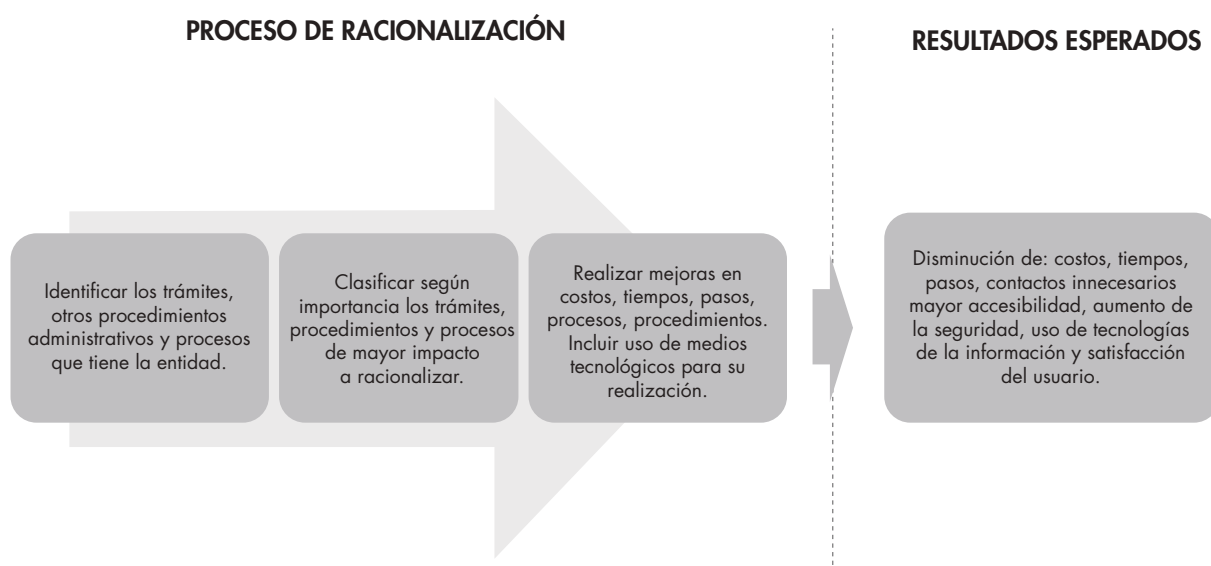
PROCESO DE RACIONALIZACIÓN

RESULTADOS ESPERADOS

Identificar los trámites, otros procedimientos administrativos y procesos que tiene la entidad.

Clasificar según importancia los trámites, procedimientos y procesos de mayor impacto a racionalizar.

Realizar mejoras en costos, tiempos, pasos, procesos, procedimientos. Incluir uso de medios tecnológicos para su realización.

Disminución de: costos, tiempos, pasos, contactos innecesarios mayor accesibilidad, aumento de la seguridad, uso de tecnologías de la información y satisfacción del usuario.